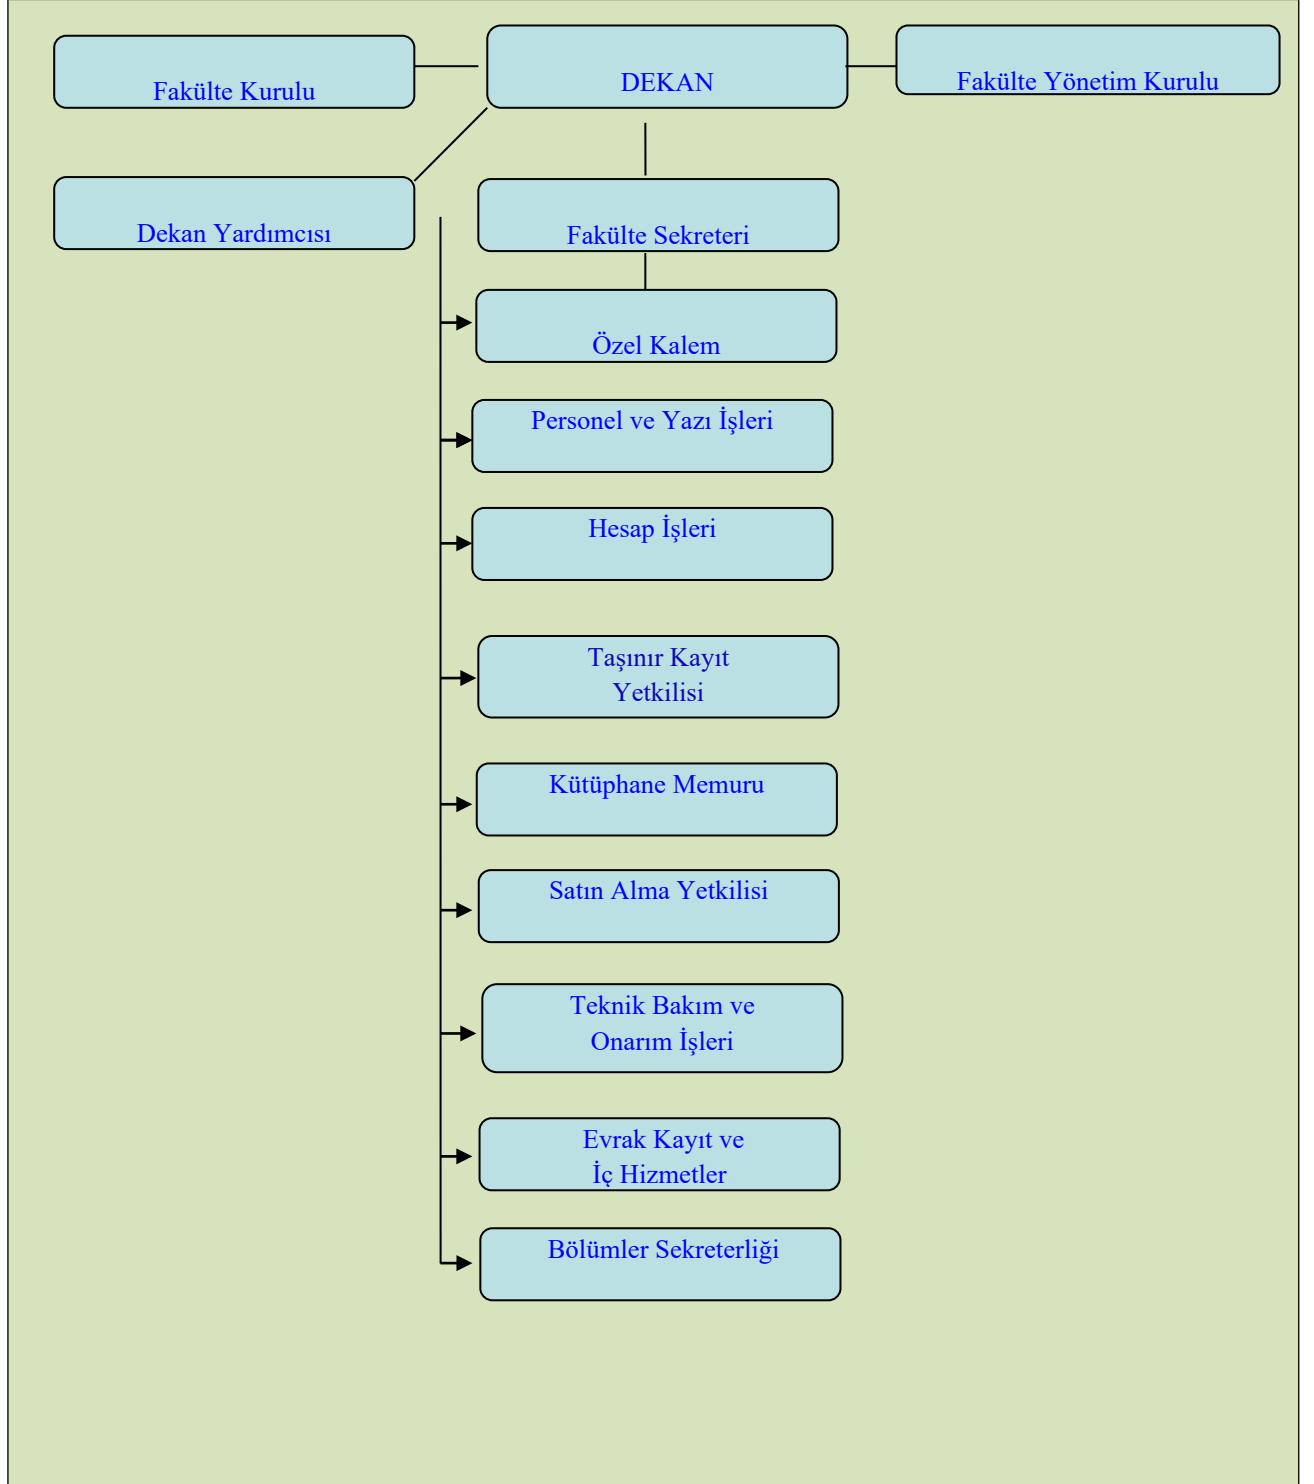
Fakülte Kurulu

DEKAN

Fakülte Yönetim Kurulu

Dekan Yardımcısı

Fakülte Sekreteri

Özel Kalem

Personel ve Yazı İşleri

Hesap İşleri

Taşınır Kayıt Yetkilisi

Kütüphane Memuru

Satın Alma Yetkilisi

Teknik Bakım ve Onarım İşleri

Evrak Kayıt ve İç Hizmetler

Bölümler Sekreterliği